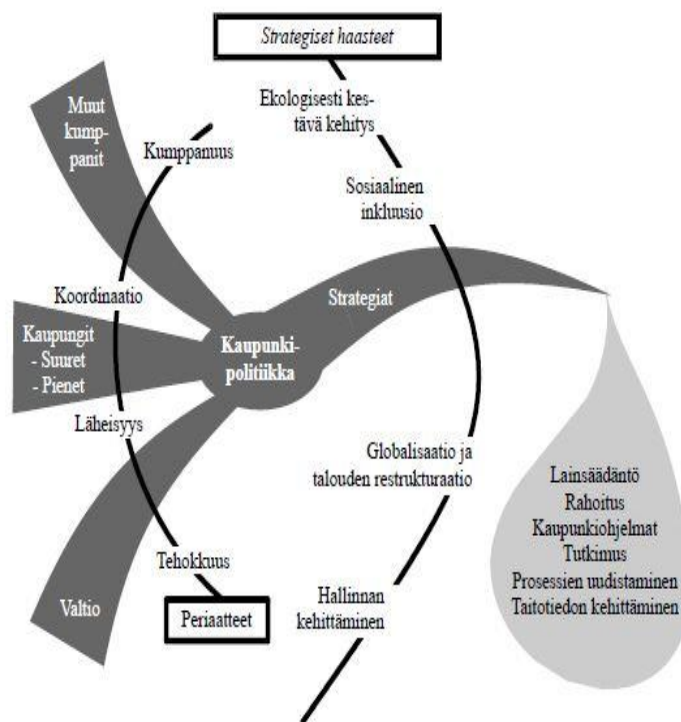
Strategiset haasteet

Ekologisesti kestävä kehitys

Sosiaalinen inkluusio

Globalisaatio ja talouden restrukturaatio

Hallinnan kehittäminen

Muut kumppanit

Kumppanuus

Koordinaatio

Kaupungit
- Suuret
- Pienet

Kaupunkipolitiikka

Strategiat

Läheisyys

Tehokkuus

Valtio

Periaatteet

Lainsäädäntö
Rahoitus
Kaupunkiohjelmat
Tutkimus
Prosessien uudistaminen
Taitotiedon kehittäminen